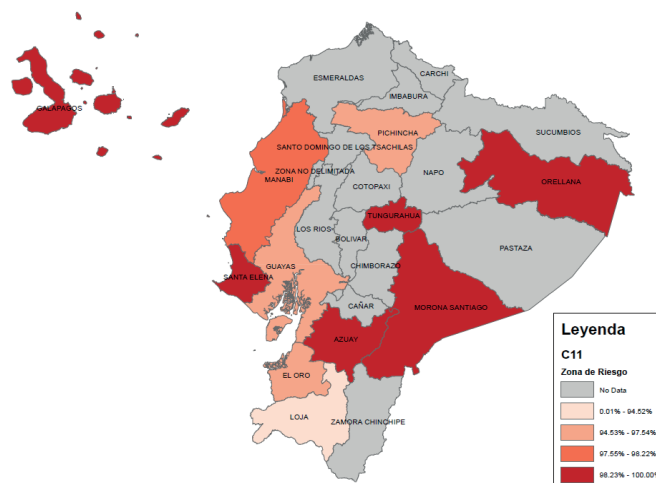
GALAPAGOS

ESMERALDAS

CARCHI

IMBABURA

SUCUMBIOS

PICHINCHA

SANTO DOMINGO DE LOS TSACHILAS

ZONA NO DELIMITADA

MANABI

NAPO

ORELLANA

COTOPAXI

TUNGURAHUA

LOS RIOS

BOLIVAR

PASTAZA

GUAYAS

CHIMBORAZO

SANTA ELENA

CAÑAR

MORONA SANTIAGO

AZUAY

EL ORO

LOJA

ZAMORA CHINCHIPE

Leyenda

C11

Zona de Riesgo

No Data

0.01% - 94.52%

94.53% - 97.54%

97.55% - 98.22%

98.23% - 100.00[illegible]